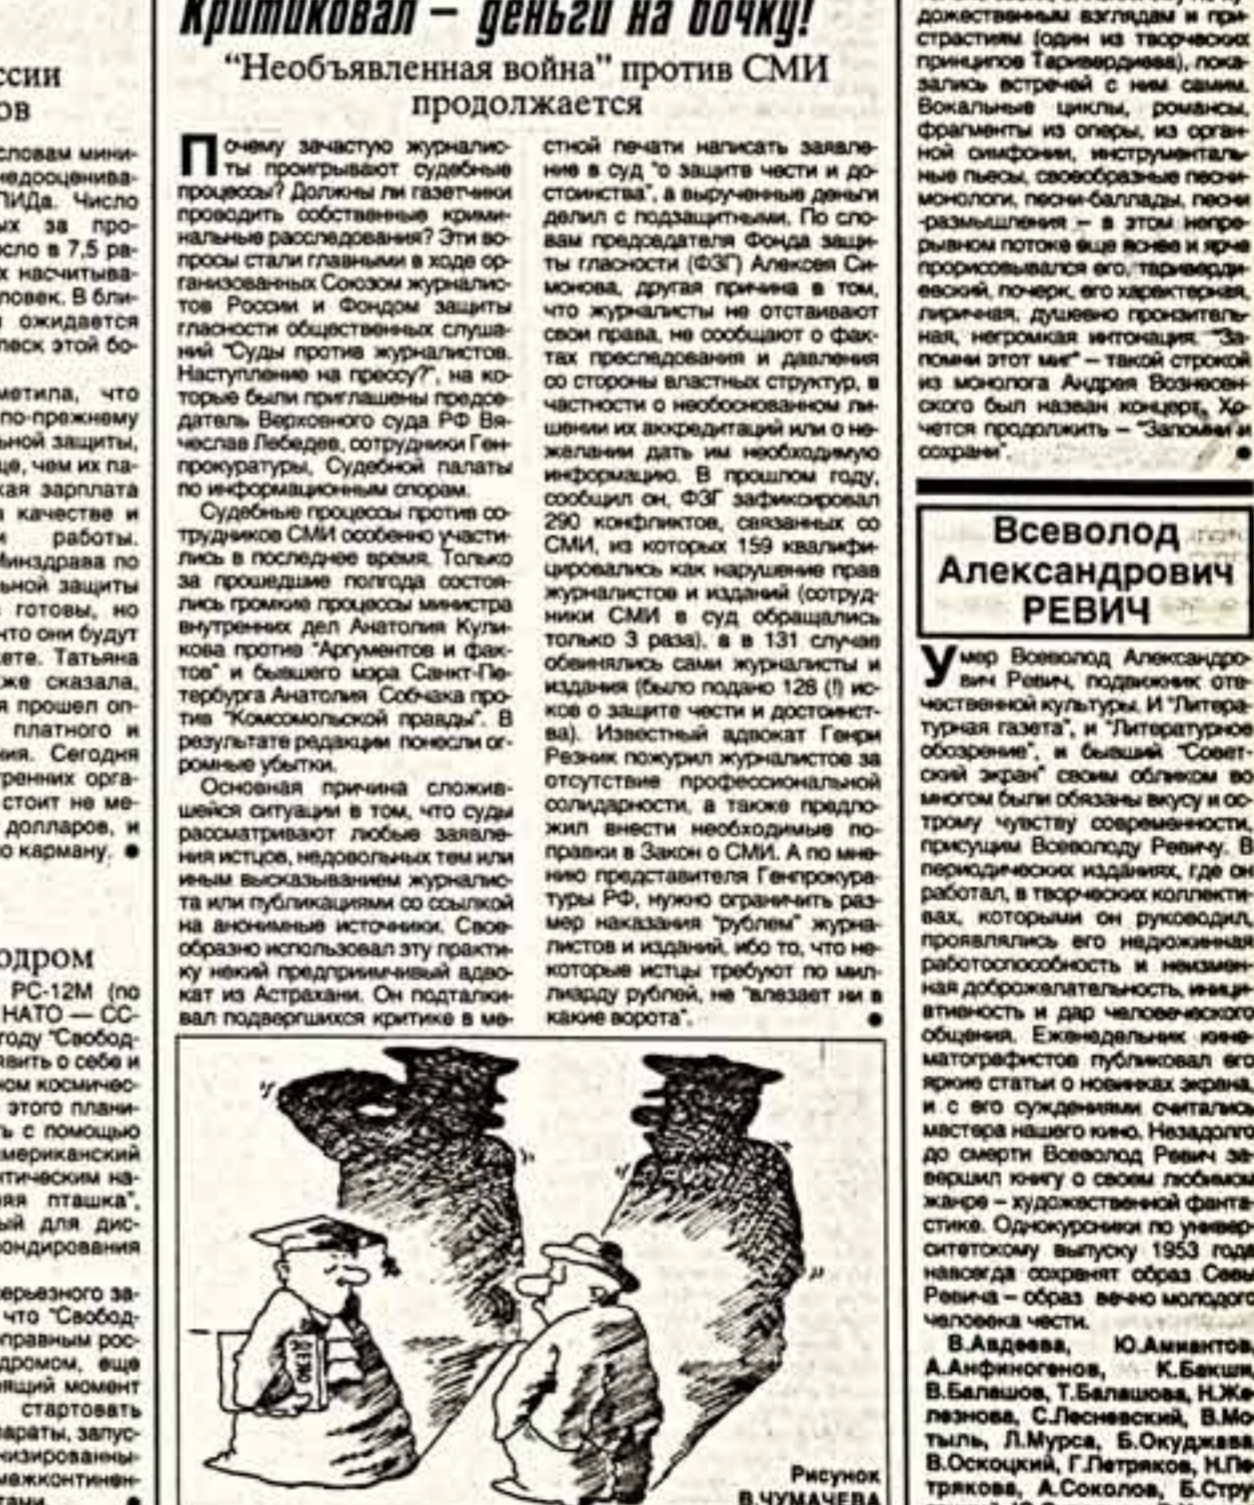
ссии
ов

словам мини-
недооценива-
ПИДа. Число
х за про-
сло в 7,5 ра-
х насчитыва-
ловек. В бли-
ожидается
леск этой бо-

метила, что
по-прежнему
ьной защиты,
ще, чем их па-
кая зарплата
качестве и
работы.
Минздрава по
ьной защиты
готовы, но
что они будут
ете. Татьяна
же сказала,
прошел оп-
платного и
ия. Сегодня
ренних орга-
стоит не ме-
долларов, и
о карману.

одром
РС-12М (по
НАТО — СС-
году "Свобод-
вить о себе и
ом космичес-
этого плани-
ь с помощью
мериканский
тическим на-
ая пташка",
ый для дис-
ондирования

ерьезного за-
что "Свобод-
правным рос-
дромом, еще
ящий момент
стартовать
араты, запус-
низированны-
межконтинен-
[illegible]

Критиковал — деньги на бочку!

"Необъявленная война" против СМИ продолжается

Почему зачастую журналисты проигрывают судебные процессы? Должны ли газетчики проводить собственные криминальные расследования? Эти вопросы стали главными в ходе организованных Союзом журналистов России и Фондом защиты гласности общественных слушаний "Суды против журналистов. Наступление на прессу?", на которые были приглашены председатель Верховного суда РФ Вячеслав Лебедев, сотрудники Генпрокуратуры, Судебной палаты по информационным спорам.

Судебные процессы против сотрудников СМИ особенно участились в последнее время. Только за прошедшие полгода состоялись громкие процессы министра внутренних дел Анатолия Куликова против "Аргументов и фактов" и бывшего мэра Санкт-Петербурга Анатолия Собчака против "Комсомольской правды". В результате редакции понесли огромные убытки.

Основная причина сложившейся ситуации в том, что суды рассматривают любые заявления истцов, недовольных тем или иным высказыванием журналиста или публикациями со ссылкой на анонимные источники. Своеобразно использовал эту практику некий предприимчивый адвокат из Астрахани. Он подталкивал подвергшихся критике в местной печати написать заявление в суд "о защите чести и достоинства", а вырученные деньги делил с подзащитными. По словам председателя Фонда защиты гласности (ФЗГ) Алексея Симонова, другая причина в том, что журналисты не отстаивают свои права, не сообщают о фактах преследования и давления со стороны властных структур, в частности о необоснованном лишении их аккредитаций или о нежелании дать им необходимую информацию. В прошлом году, сообщил он, ФЗГ зафиксировал 290 конфликтов, связанных со СМИ, из которых 159 квалифицировались как нарушение прав журналистов и изданий (сотрудники СМИ в суд обращались только 3 раза), а в 131 случае обвинялись сами журналисты и издания (было подано 128 (!) исков о защите чести и достоинства). Известный адвокат Генри Резник пожурил журналистов за отсутствие профессиональной солидарности, а также предложил внести необходимые поправки в Закон о СМИ. А по мнению представителя Генпрокуратуры РФ, нужно ограничить размер наказания "рублем" журналистов и изданий, ибо то, что некоторые истцы требуют по миллиарду рублей, не "влезает ни в какие ворота".

ЗАКОН

Рисунок
В.ЧУМАЧЕВА

дожественным взглядам и пристрастиям (один из творческих принципов Тариверднева), показались встречей с ним самим. Вокальные циклы, романсы, фрагменты из оперы, из органной симфонии, инструментальные пьесы, своеобразные песни-монологи, песни-баллады, песни-размышления – в этом непрерывном потоке еще ясней и ярче прорисовывался его, тариверди­евский, почерк, его характерная, лиричная, душевно проникновенная, негромкая интонация. "Запомни этот миг" – такой строкой из монолога Андрея Вознесенского был назван концерт. Хочется продолжить – "Запомни и сохрани".

Всеволод
Александрович
РЕВИЧ

Умер Всеволод Александрович Ревич, подвижник отечественной культуры. И "Литературная газета", и "Литературное обозрение", и бывший "Советский экран" своим обликом во многом были обязаны вкусу и острому чувству современности, присущим Всеволоду Ревичу. В периодических изданиях, где он работал, в творческих коллективах, которыми он руководил, проявлялись его недюжинная работоспособность и неизменная доброжелательность, инициативность и дар человеческого общения. Еженедельник кинематографистов публиковал его яркие статьи о новинках экрана, и с его суждениями считались мастера нашего кино. Незадолго до смерти Всеволод Ревич завершил книгу о своем любимом жанре – художественной фантастике. Однокурсники по университетскому выпуску 1953 года навсегда сохранят образ Севы Ревича – образ вечно молодого человека чести.

В.Авдеева, Ю.Аммантов, А.Анфиногенов, К.Бакш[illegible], В.Балашов, Т.Балашова, Н.Железнова, С.Лесневский, В.Мотыль, Л.Мурса, Б.Окуджава, В.Оскоцкий, Г.Петряков, Н.Петрякова, А.Соколов, Б.Стру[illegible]